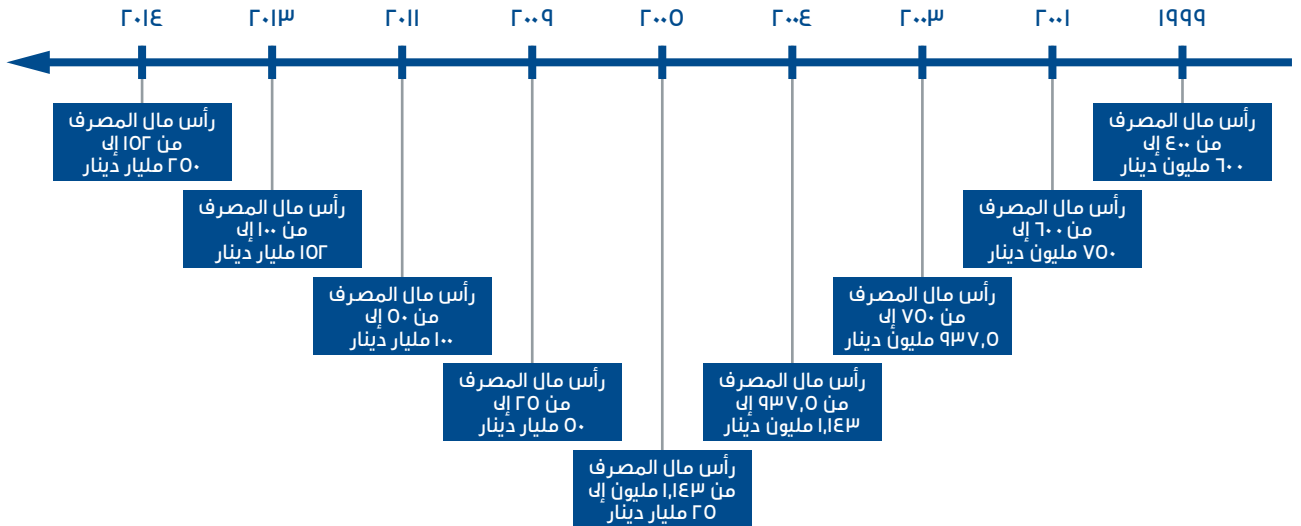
١٩٩٩
رأس مال المصرف
من ٤٠٠ إلى
٦٠٠ مليون دينار

٢٠٠١
رأس مال المصرف
من ٦٠٠ إلى
٧٥٠ مليون دينار

٢٠٠٣
رأس مال المصرف
من ٧٥٠ إلى
٩٣٧,٥ مليون دينار

٢٠٠٤
رأس مال المصرف
من ٩٣٧,٥ إلى
١,١٤٣ مليون دينار

٢٠٠٥
رأس مال المصرف
من ١,١٤٣ مليون إلى
٢٥ مليار دينار

٢٠٠٩
رأس مال المصرف
من ٢٥ إلى
٥٠ مليار دينار

٢٠١١
رأس مال المصرف
من ٥٠ إلى
١٠٠ مليار دينار

٢٠١٣
رأس مال المصرف
من ١٠٠ إلى
١٥٢ مليار دينار

٢٠١٤
رأس مال المصرف
من ١٥٢ إلى
٢٥٠ مليار دينار